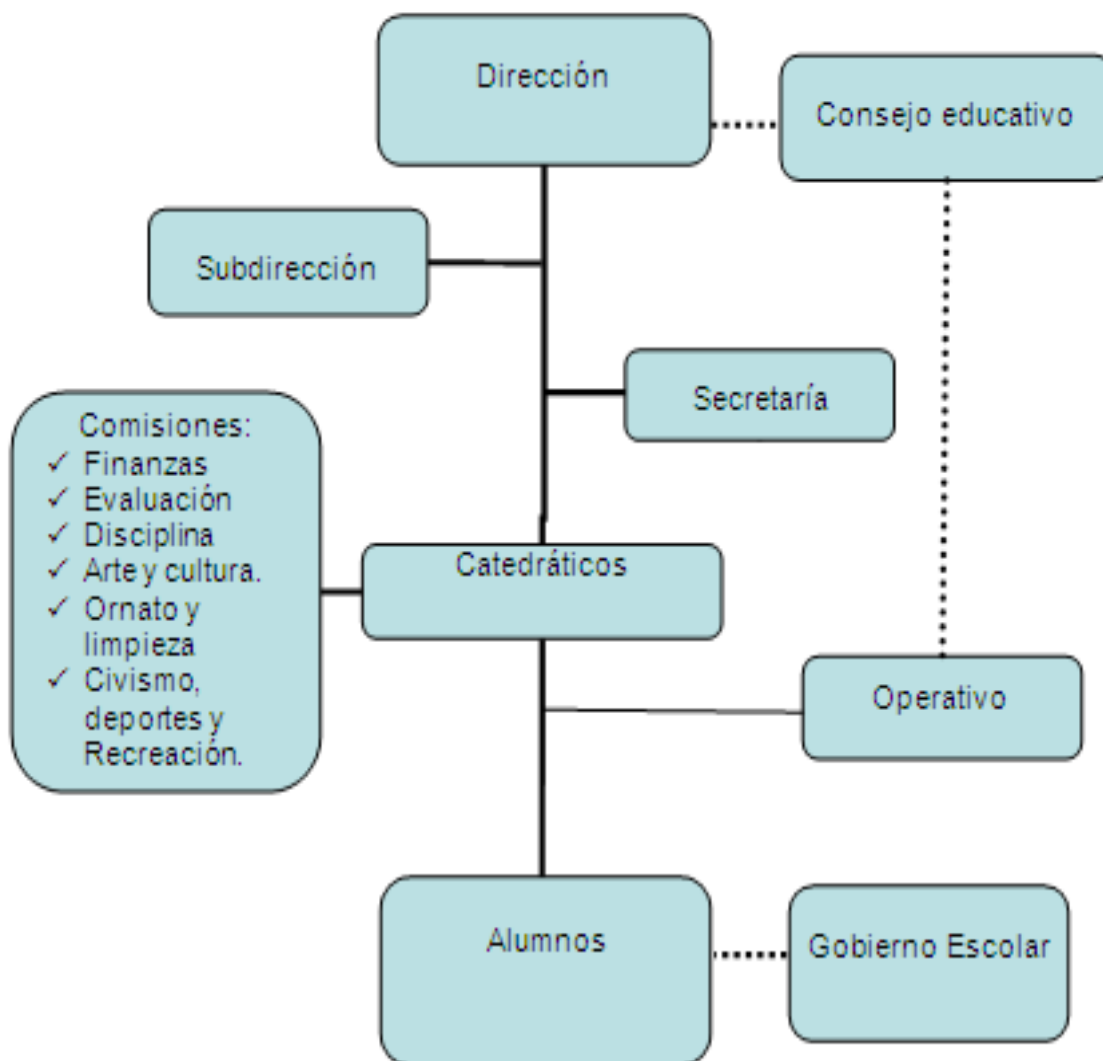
Dirección

Consejo educativo

Subdirección

Secretaría

Comisiones:
✓ Finanzas
✓ Evaluación
✓ Disciplina
✓ Arte y cultura.
✓ Ornato y limpieza
✓ Civismo, deportes y Recreación.

Catedráticos

Operativo

Alumnos

Gobierno Escolar